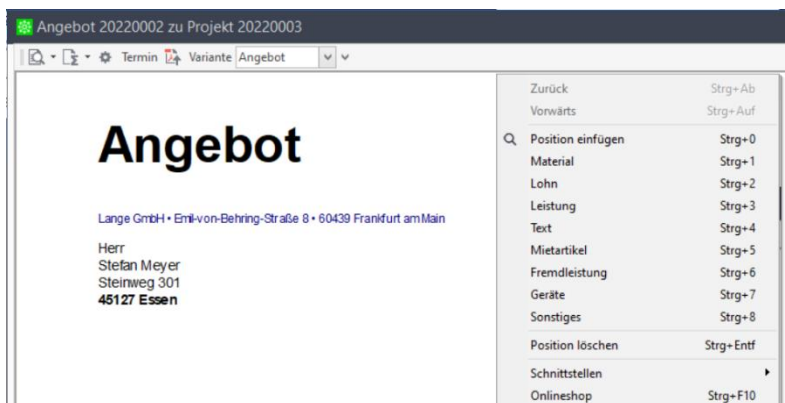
Angebot 20220002 zu Projekt 20220003

Termin Variante Angebot

Angebot

Lange GmbH • Emil-von-Behring-Straße 8 • 60439 Frankfurt am Main

Herr
Stefan Meyer
Steinweg 301
45127 Essen

| | |
|---|---|
| Zurück | Strg+Ab |
| Vorwärts | Strg+Auf |
| Position einfügen | Strg+0 |
| Material | Strg+1 |
| Lohn | Strg+2 |
| Leistung | Strg+3 |
| Text | Strg+4 |
| Mietartikel | Strg+5 |
| Fremdleistung | Strg+6 |
| Geräte | Strg+7 |
| Sonstiges | Strg+8 |
| Position löschen | Strg+Entf |
| Schnittstellen | |
| Onlineshop | Strg+F10 |